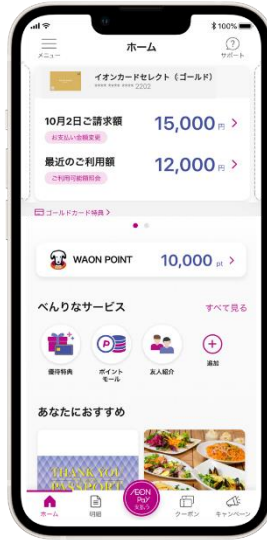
100%

メニュー
ホーム
サポート

イオンカードセレクト《ゴールド》
**** **** **** 2202

10月2日ご請求額
お支払い金額変更
15,000円 >

最近のご利用額
ご利用可能額照会
12,000円 >

ゴールドカード特典 >

WAON POINT
10,000 pt >

べんりなサービス
すべて見る

優待特典
ポイントモール
友人紹介
追加

あなたにおすすめ

THANK YOU PASSPORT

ホーム
明細
AEON Pay 支払う
クーポン
キャンペーン